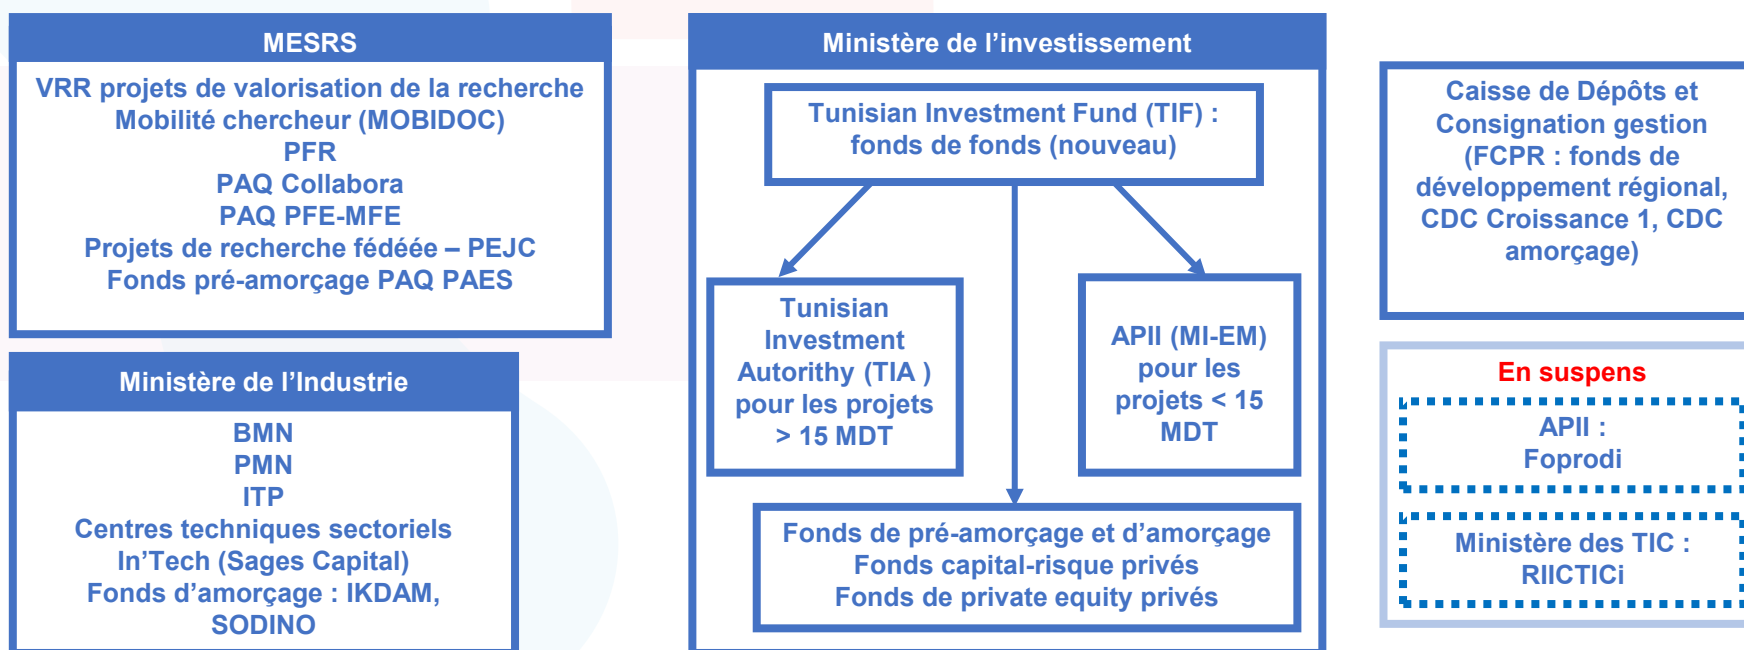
MESRS

VRR projets de valorisation de la recherche
Mobilité chercheur (MOBIDOC)
PFR
PAQ Collabora
PAQ PFE-MFE
Projets de recherche fédéée – PEJC
Fonds pré-amorçage PAQ PAES

Ministère de l'Industrie

BMN
PMN
ITP
Centres techniques sectoriels
In'Tech (Sages Capital)
Fonds d'amorçage : IKDAM, SODINO

Ministère de l'investissement

Tunisian Investment Fund (TIF) : fonds de fonds (nouveau)

Tunisian Investment Autorithy (TIA ) pour les projets > 15 MDT

APII (MI-EM) pour les projets < 15 MDT

Fonds de pré-amorçage et d'amorçage
Fonds capital-risque privés
Fonds de private equity privés

Caisse de Dépôts et Consignation gestion (FCPR : fonds de développement régional, CDC Croissance 1, CDC amorçage)

En suspens

APII : Foprodi

Ministère des TIC : RIICTICi